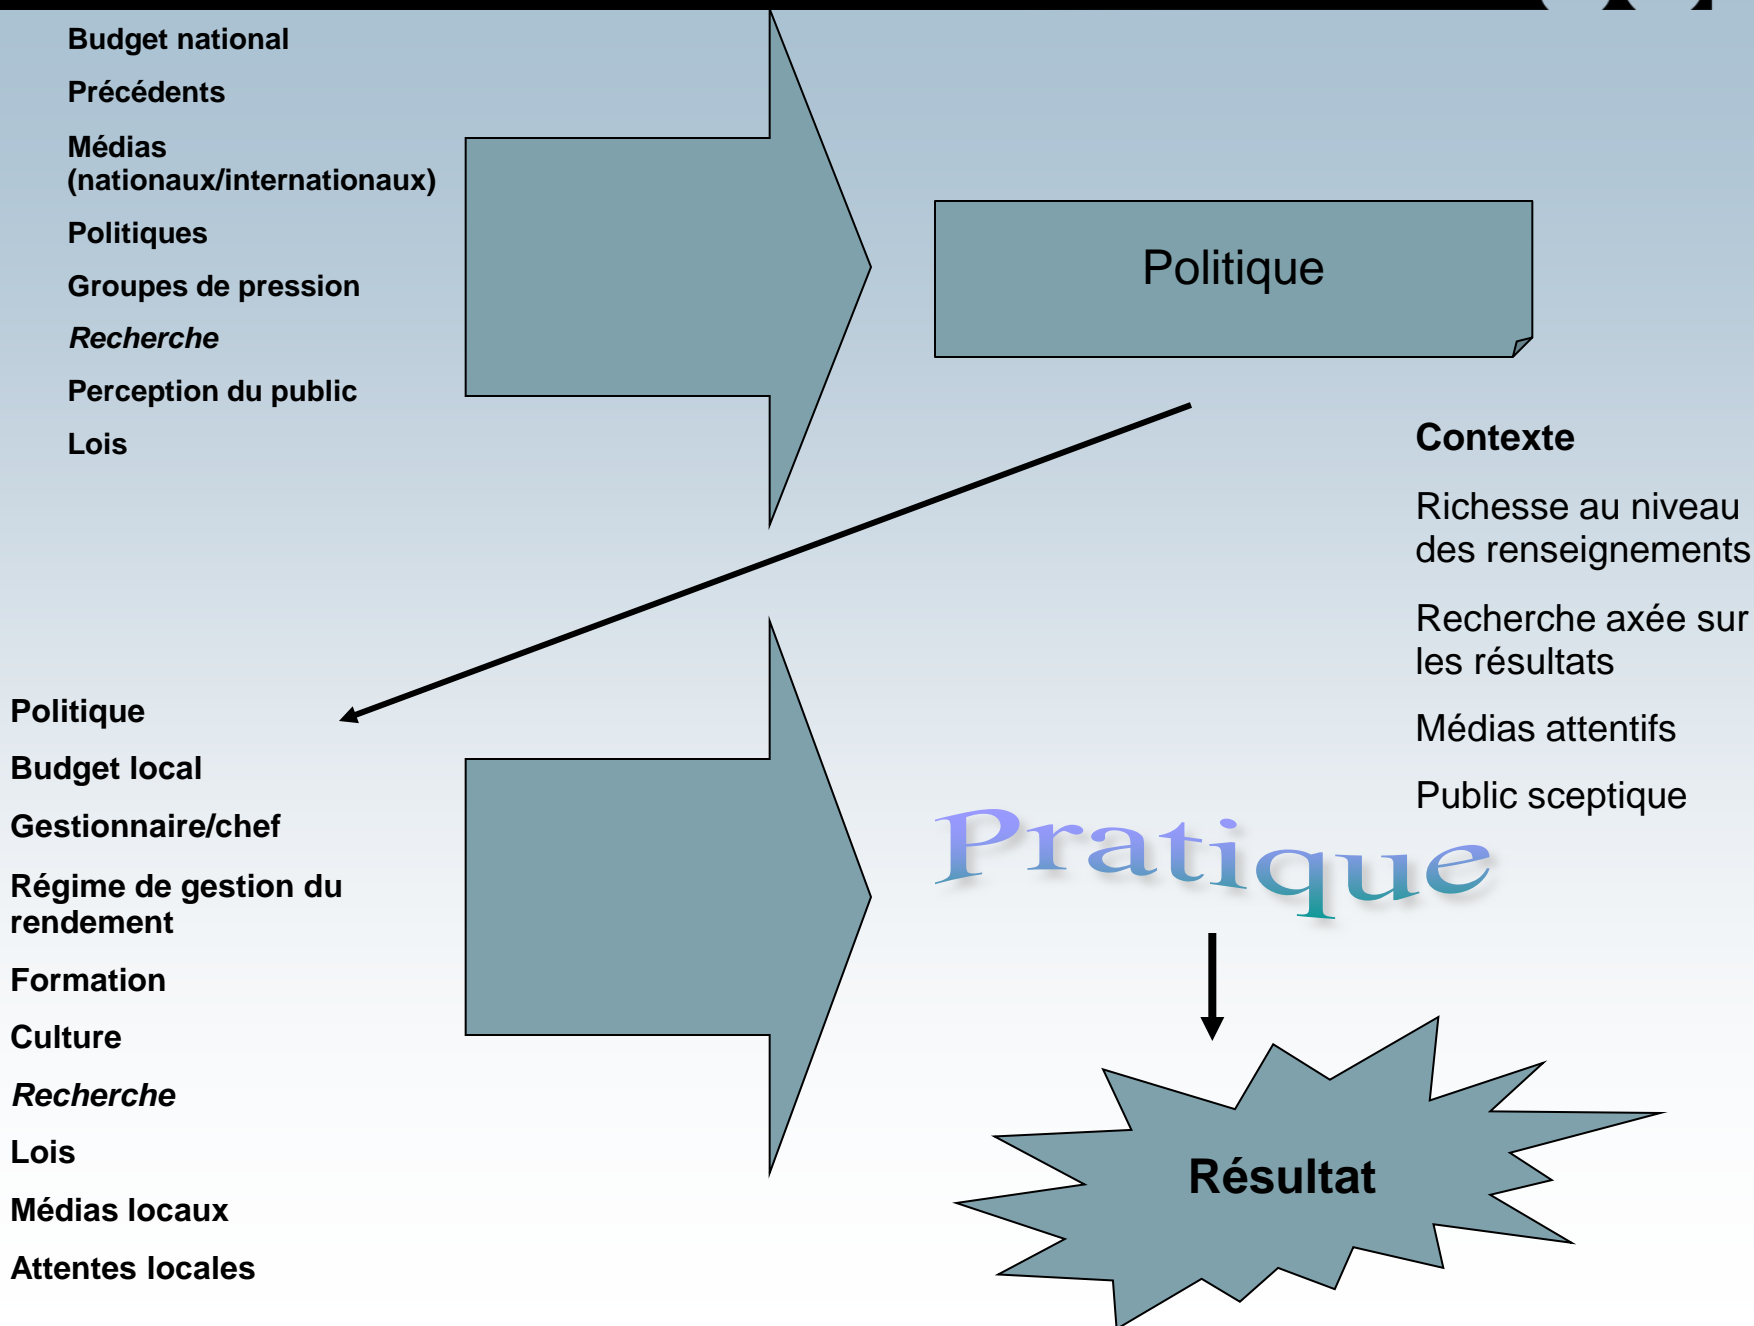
Budget national

Précédents

Médias (nationaux/internationaux)

Politiques

Groupes de pression

*Recherche*

Perception du public

Lois

Politique

Contexte

Richesse au niveau des renseignements

Recherche axée sur les résultats

Médias attentifs

Public sceptique

Politique

Budget local

Gestionnaire/chef

Régime de gestion du rendement

Formation

Culture

*Recherche*

Lois

Médias locaux

Attentes locales

Pratique

Résultat